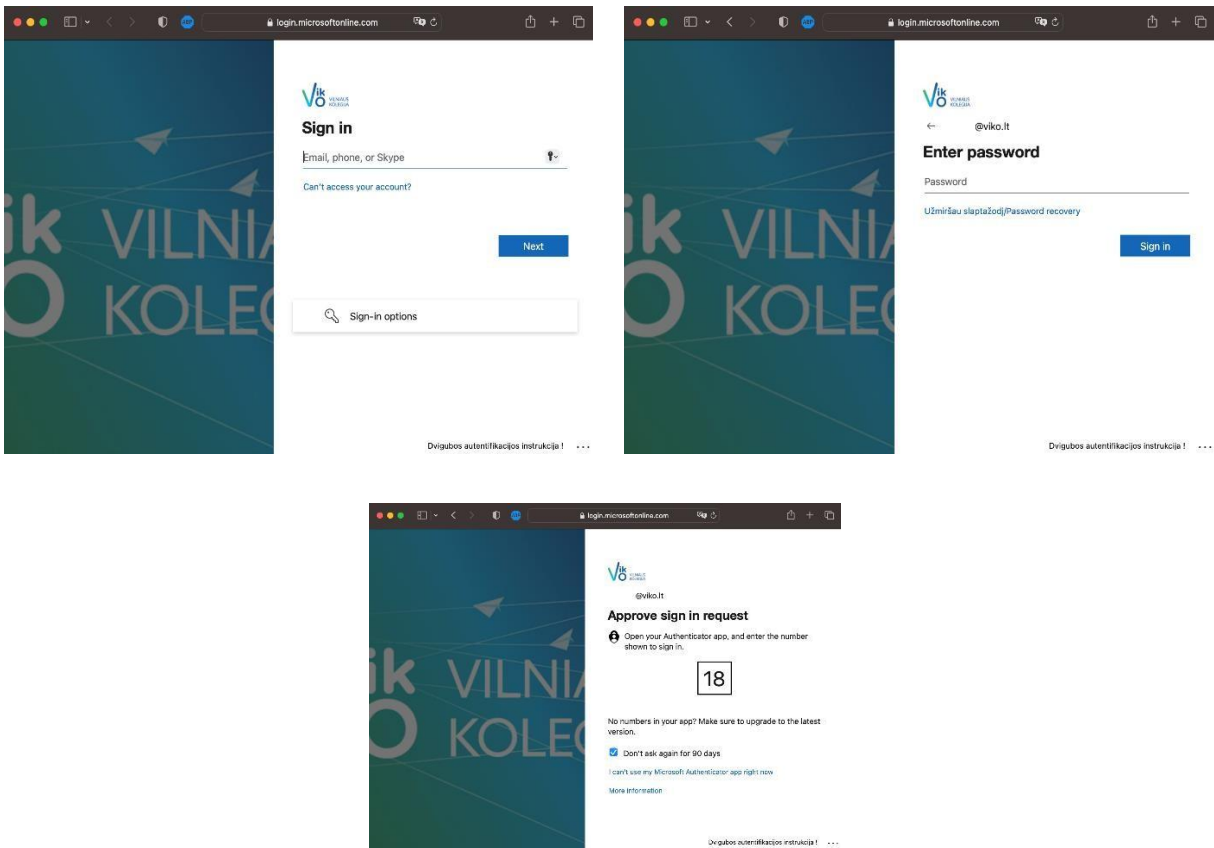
login.microsoftonline.com

ik VILNIA
O KOLE

Vik VILNIAUS KOLEGIJA

Sign in

Email, phone, or Skype

Can't access your account?

Next

Sign-in options

Dvigubos autentifikacijos instrukcija ! ...

login.microsoftonline.com

ik VILNIA
O KOLE

Vik VILNIAUS KOLEGIJA

← @viko.lt

Enter password

Password

Užmiršau slaptažodį/Password recovery

Sign in

Dvigubos autentifikacijos instrukcija ! ...

login.microsoftonline.com

ik VILNIA
O KOLE

Vik VILNIAUS KOLEGIJA

@viko.lt

Approve sign in request

Open your Authenticator app, and enter the number shown to sign in.

18

No numbers in your app? Make sure to upgrade to the latest version.

Don't ask again for 90 days

I can't use my Microsoft Authenticator app right now

More information

Dvigubos autentifikacijos instrukcija ! ...